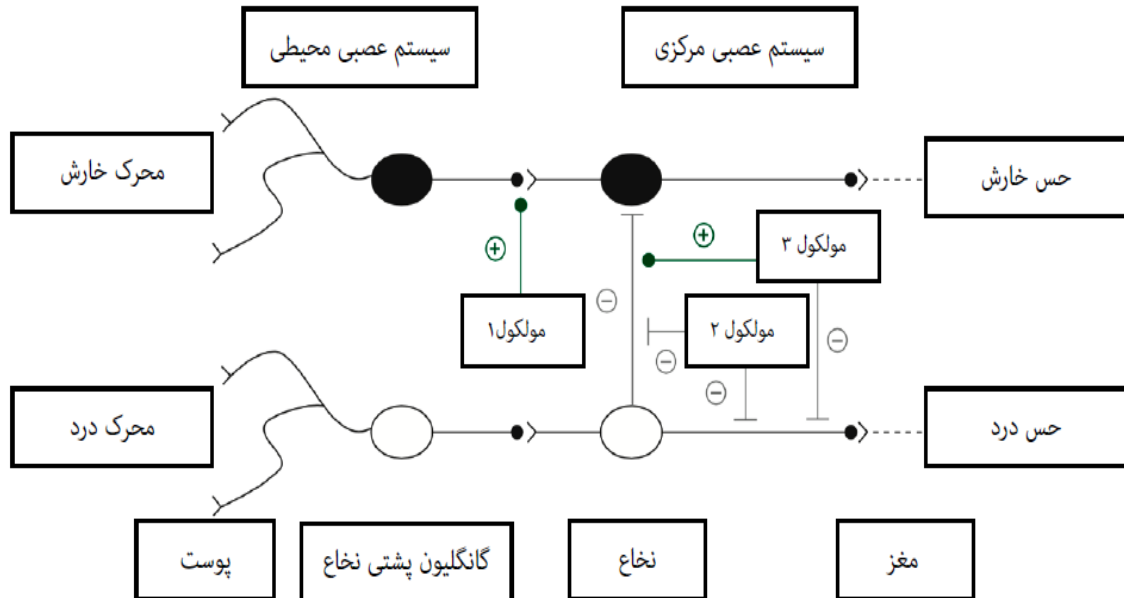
سیستم عصبی مرکزی

سیستم عصبی محیطی

حس خارش

محرک خارش

مولکول ۳

$\oplus$

$\oplus$

مولکول۱

مولکول ۲

$\ominus$

$\ominus$

$\ominus$

$\ominus$

محرک درد

حس درد

مغز

نخاع

گانگلیون پشتی نخاع

پوست